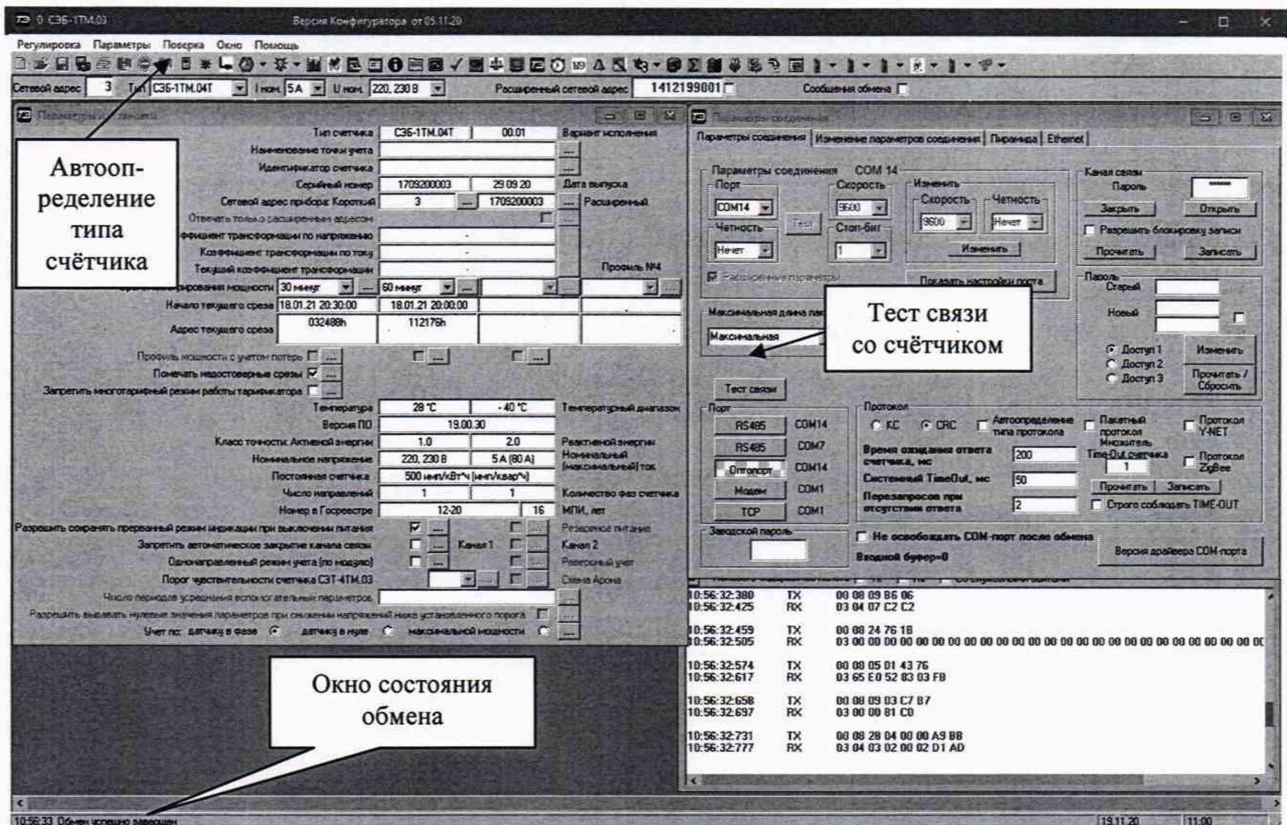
0 СЭБ-1ТМ.03 Версия Конфигуратора от 05.11.20

Регулировка Параметры Поверка Окно Помощь

Сетевой адрес 3 Тип СЭБ-1ТМ.04Т Iном 5А Uном 220, 230 В Расширенный сетевой адрес 1412199001 Сообщения обмена

Параметры и установки

Тип счетчика СЭБ-1ТМ.04Т 00.01 Вариант исполнения
Наименование точки учета
Идентификатор счетчика
Серийный номер 1709200003 29.09.20 Дата выпуска
Сетевой адрес прибора: Короткий 3 1709200003 Расширенный
Отвечать только расширенным адресом
Коэффициент трансформации по напряжению
Коэффициент трансформации по току
Текущий коэффициент трансформации
Профиль №4
Время интегрирования мощности 30 минут 60 минут
Начало текущего среза 18.01.21 20:30:00 18.01.21 20:00:00
Адрес текущего среза 032488h 112176h
Профиль мощности с учетом потерь
Помечать недостоверные срезы
Запретить многотарифный режим работы тарификатора
Температура 28 °С - 40 °С Температурный диапазон
Версия ПО 19.00.30
Класс точности: Активной энергии 1.0 2.0 Реактивной энергии
Номинальное напряжение 220, 230 В 5 А (80 А) Номинальный (максимальный) ток
Постоянная счетчика 500 имп/кВт*ч (имп/квар*ч)
Число направлений 1 1 Количество фаз счетчика
Номер в Госреестре 12-20 16 МПИ, лет
Разрешить сохранять прерванный режим индикации при выключении питания Резервное питание
Запретить автоматическое закрытие канала связи Канал 1 Канал 2
Однонаправленный режим учета (по модулю) Реверсивный учет
Порог чувствительности счетчика СЭТ-4ТМ.03 Схема Арона
Число периодов усреднения вспомогательных параметров
Разрешить выкладывать нулевые значения параметров при снижении напряжений ниже установленного порога
Учет по: датчику в фазе датчику в нуле максимальной мощности

Автоопределение типа счётчика

Параметры соединения

Параметры соединения | Изменение параметров соединения | Пирамида | Ethernet

Параметры соединения COM 14
Порт COM14 Скорость 9600 Изменить Скорость 9600 Четность Нечет
Четность Нечет Тест Стоп-бит 1 Изменить
Расширенные параметры Показать настройки порта
Максимальная длина пакета Максимальная
Тест связи со счётчиком
Тест связи
Порт RS485 COM14 RS485 COM7 Оптопорт COM14 Модем COM1 TCP COM1
Канал связи Пароль ****** Закрыть Открыть Разрешить блокировку записи Прочитать Записать
Пароль Старый Новый Доступ 1 Доступ 2 Доступ 3 Изменить Прочитать / Сбросить
Протокол КС CRC Автоопределение типа протокола Пакетный протокол Протокол Y-NET Протокол ZigBee
Время ожидания ответа счетчика, мс 200
Системный TimeOut, мс 50
Перезапросов при отсутствии ответа 2
Множитель Time-Out счетчика 1 Прочитать Записать Строго соблюдать TIME-OUT
Заводской пароль
Не освобождать COM-порт после обмена
Входной буфер=0
Версия драйвера COM-порта

10:56:32:380 TX 00 08 09 B6 06
10:56:32:425 RX 03 04 07 C2 C2
10:56:32:459 TX 00 08 24 76 1B
10:56:32:505 RX 03 00 00 00 00 00 00 00 00 00 00 00 00 00 00 00 00 00 00 00 00 00 00 00 00 00 00 00 00
10:56:32:574 TX 00 08 05 01 43 76
10:56:32:617 RX 03 65 E0 52 83 03 FB
10:56:32:658 TX 00 08 09 03 C7 B7
10:56:32:697 RX 03 00 00 81 C0
10:56:32:731 TX 00 08 28 04 00 00 A9 BB
10:56:32:777 RX 03 04 03 02 00 02 D1 AD

Окно состояния обмена

10:56:33 Обмен успешно завершен
19.11.20 11:00